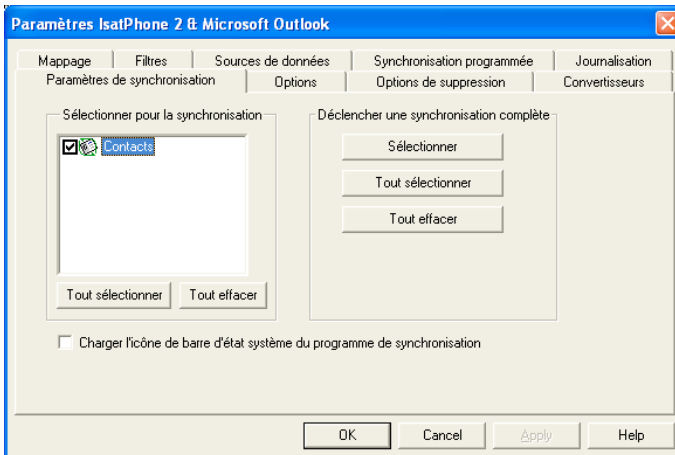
Paramètres IsatPhone 2 & Microsoft Outlook

Mappage | Filtres | Sources de données | Synchronisation programmée | Journalisation
Paramètres de synchronisation | Options | Options de suppression | Convertisseurs

Sélectionner pour la synchronisation

Contacts

Tout sélectionner | Tout effacer

Déclencher une synchronisation complète

Sélectionner

Tout sélectionner

Tout effacer

Charger l'icône de barre d'état système du programme de synchronisation

OK | Cancel | Apply | Help